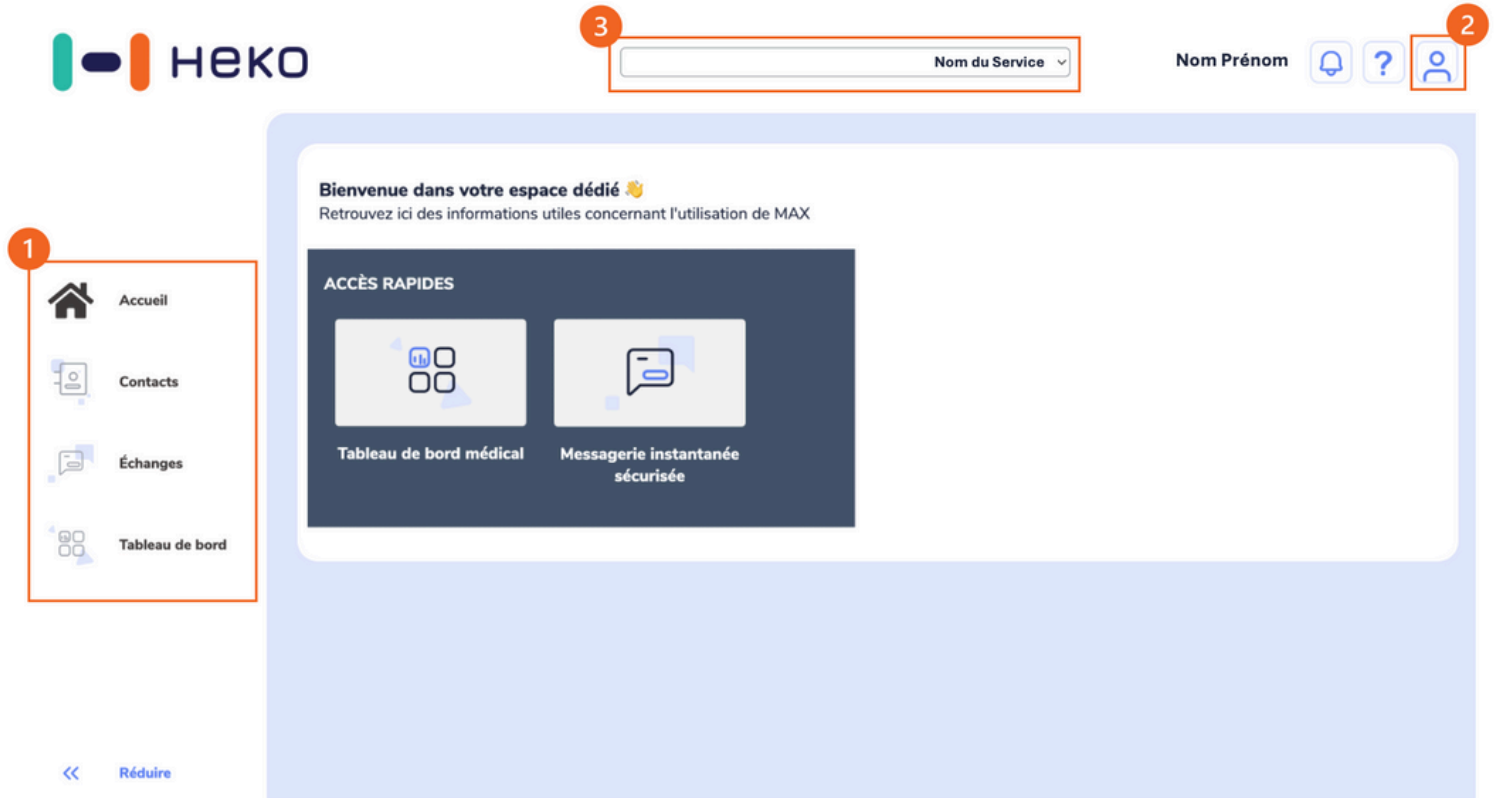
HeKO

3

Nom du Service

Nom Prénom

?

2

Bienvenue dans votre espace dédié 👋
Retrouvez ici des informations utiles concernant l'utilisation de MAX

ACCÈS RAPIDES

Tableau de bord médical

Messagerie instantanée sécurisée

1

Accueil

Contacts

Échanges

Tableau de bord

«

Réduire